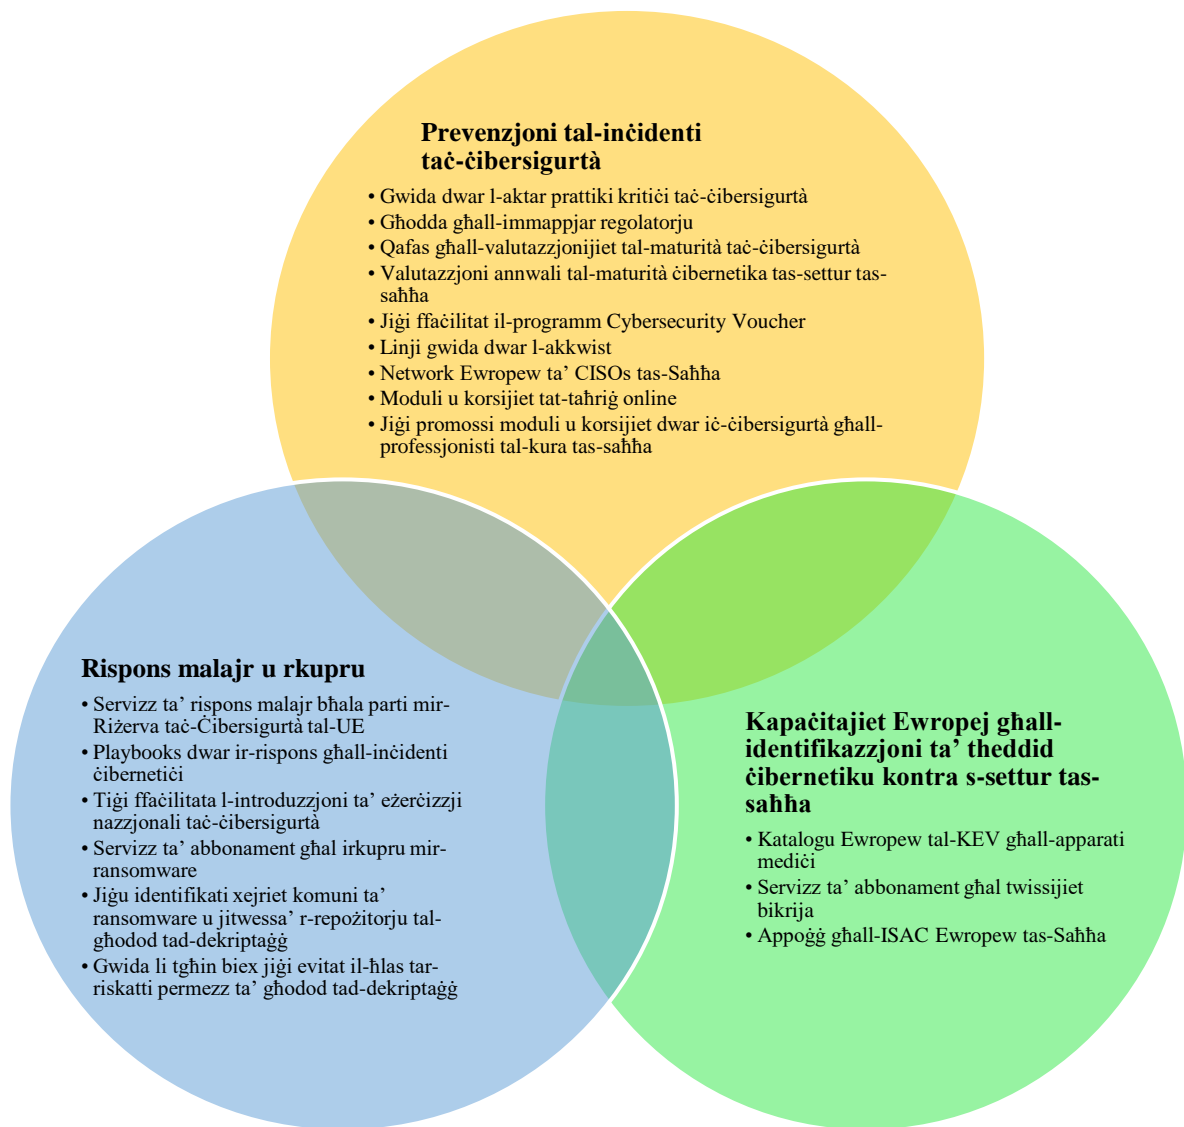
Prevenzjoni tal-inċidenti taċ-ċibersigurtà

• Gwida dwar l-aktar prattiki kritiċi taċ-ċibersigurtà
• Għodda għall-immappjar regolatorju
• Qafas għall-valutazzjonijiet tal-maturità taċ-ċibersigurtà
• Valutazzjoni annwali tal-maturità ċibernetika tas-settur tas-saħħa
• Jiġi ffaċilitat il-programm Cybersecurity Voucher
• Linji gwida dwar l-akkwist
• Network Ewropew ta' CISOs tas-Saħħa
• Moduli u korsijiet tat-taħriġ online
• Jiġi promossi moduli u korsijiet dwar iċ-ċibersigurtà għall-professjonisti tal-kura tas-saħħa

Rispons malajr u rkupru

• Servizz ta' rispons malajr bħala parti mir-Riżerva taċ-Ċibersigurtà tal-UE
• Playbooks dwar ir-rispons għall-inċidenti ċibernetiċi
• Tiġi ffaċilitata l-introduzzjoni ta' eżerċizzji nazzjonali taċ-ċibersigurtà
• Servizz ta' abbonament għal irkupru mir-ransomware
• Jiġu identifikati xejriet komuni ta' ransomware u jitwessa' r-repożitorju tal-għodod tad-dekriptaġġ
• Gwida li tgħin biex jiġi evitat il-ħlas tar-riskatti permezz ta' għodod tad-dekriptaġġ

Kapaċitajiet Ewropej għall-identifikazzjoni ta' theddid ċibernetiku kontra s-settur tas-saħħa

• Katalogu Ewropew tal-KEV għall-apparati mediċi
• Servizz ta' abbonament għal twissijiet bikrija
• Appoġġ għall-ISAC Ewropew tas-Saħħa